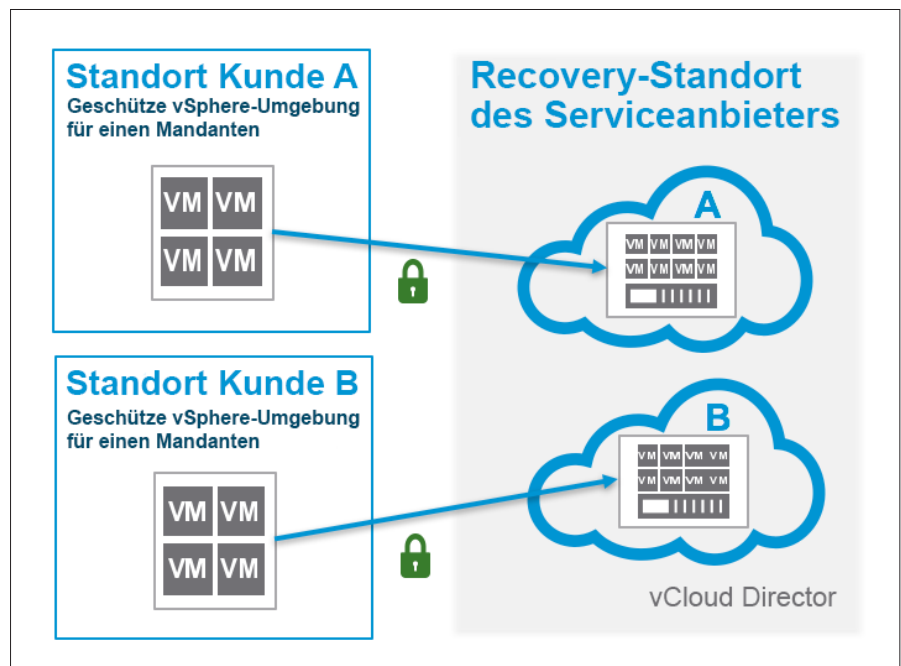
Standort Kunde A
Geschütze vSphere-Umgebung für einen Mandanten

VM VM
VM VM

Standort Kunde B
Geschütze vSphere-Umgebung für einen Mandanten

VM VM
VM VM

Recovery-Standort des Serviceanbieters

A
VM VM VM VM
VM VM VM VM

B
VM VM VM VM
VM VM VM VM

vCloud Director